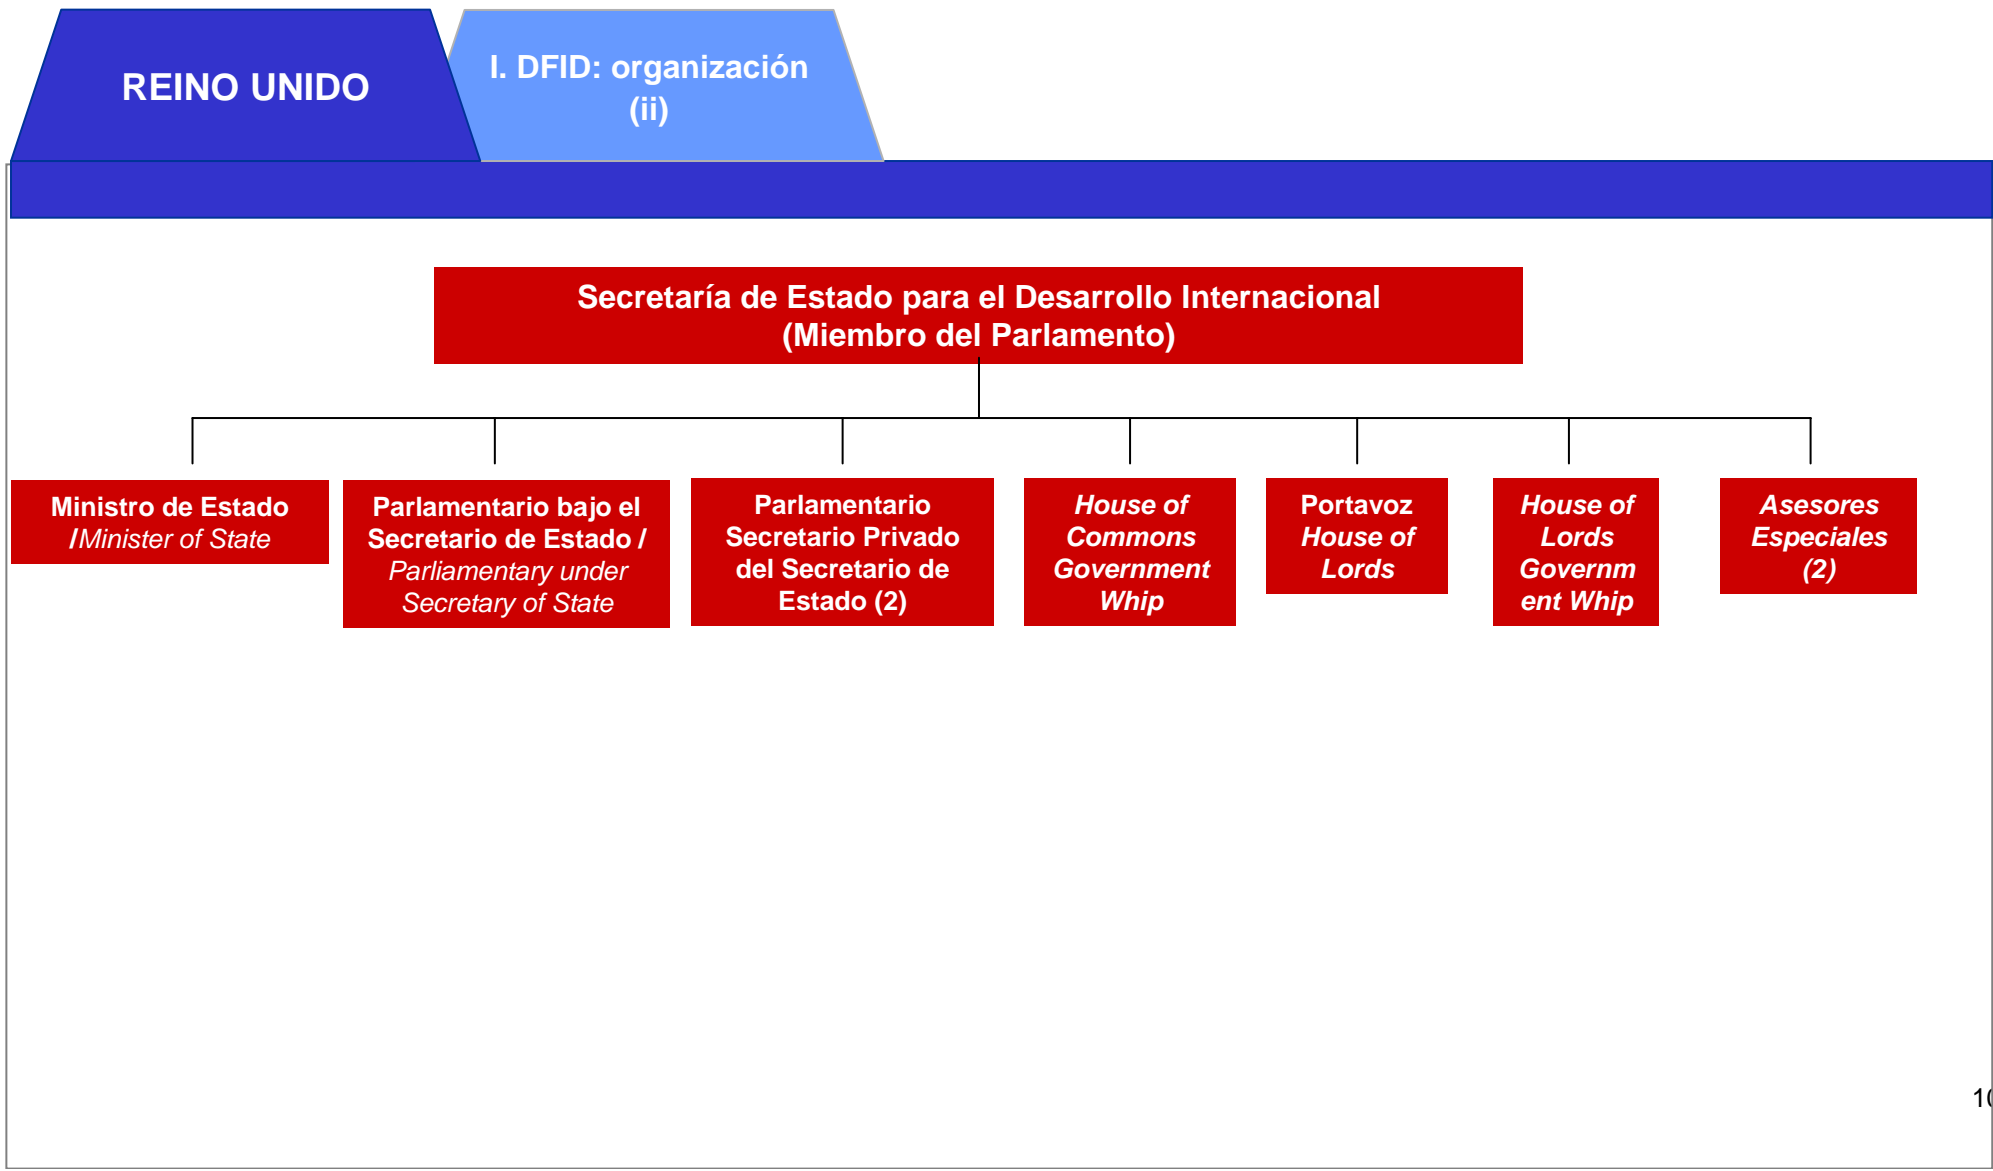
REINO UNIDO

I. DFID: organización (ii)

Secretaría de Estado para el Desarrollo Internacional (Miembro del Parlamento)

Ministro de Estado /Minister of State

Parlamentario bajo el Secretario de Estado / Parliamentary under Secretary of State

Parlamentario Secretario Privado del Secretario de Estado (2)

House of Commons Government Whip

Portavoz House of Lords

House of Lords Governm ent Whip

Asesores Especiales (2)

1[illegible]